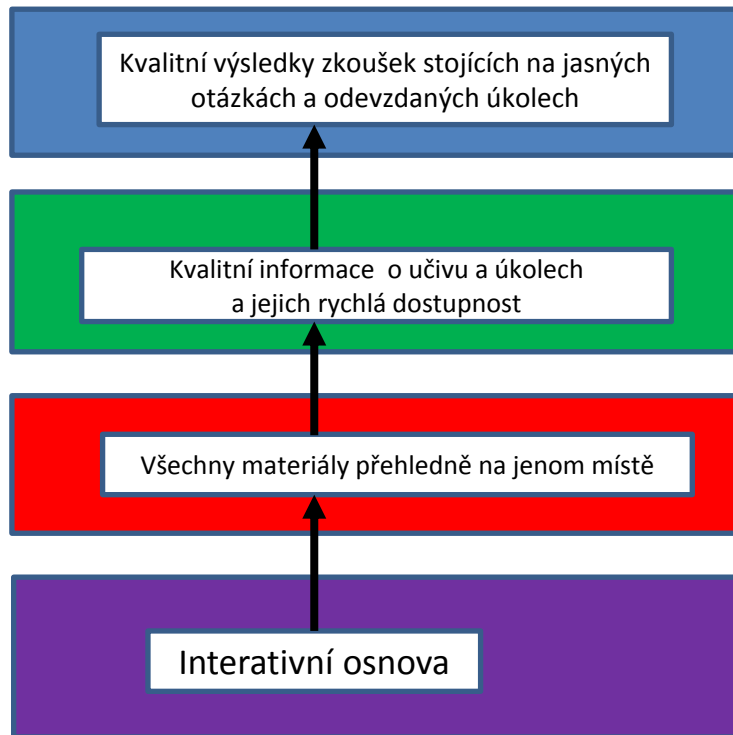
Kvalitní výsledky zkoušek stojících na jasných otázkách a odevzdaných úkolech

Kvalitní informace o učivu a úkolech a jejich rychlá dostupnost

Všechny materiály přehledně na jenom místě

Interativní osnova